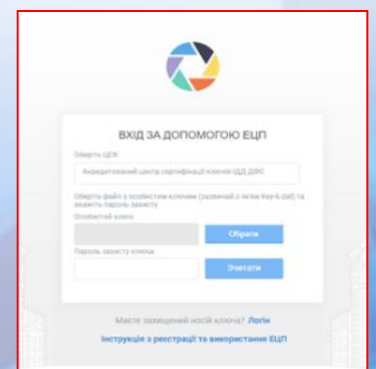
ВХІД ЗА ДОПОМОГОЮ ЕЦП

Оберіть ЦСК

Акредитований центр сертифікації ключів ІДД ДФС

Оберіть файл з особистим ключем (зазвичай з ім'ям Key-6.dat) та вкажіть пароль захисту

Особистий ключ

Обрати

Пароль захисту ключа

Зчитати

Маєте захищений носій ключа? Логін

Інструкція з реєстрації та використання ЕЦП